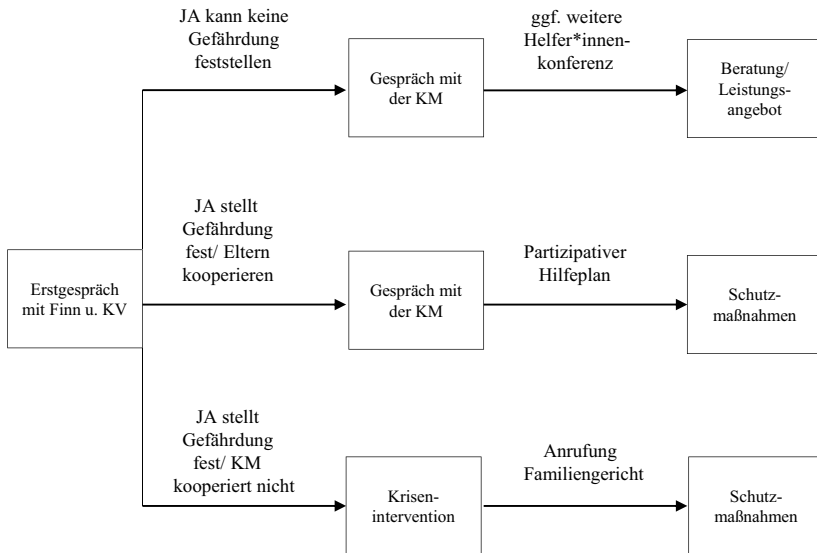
Erstgespräch mit Finn u. KV

JA kann keine Gefährdung feststellen

Gespräch mit der KM

ggf. weitere Helfer*innenkonferenz

Beratung/ Leistungsangebot

JA stellt Gefährdung fest/ Eltern kooperieren

Gespräch mit der KM

Partizipativer Hilfeplan

Schutzmaßnahmen

JA stellt Gefährdung fest/ KM kooperiert nicht

Krisenintervention

Anrufung Familiengericht

Schutzmaßnahmen